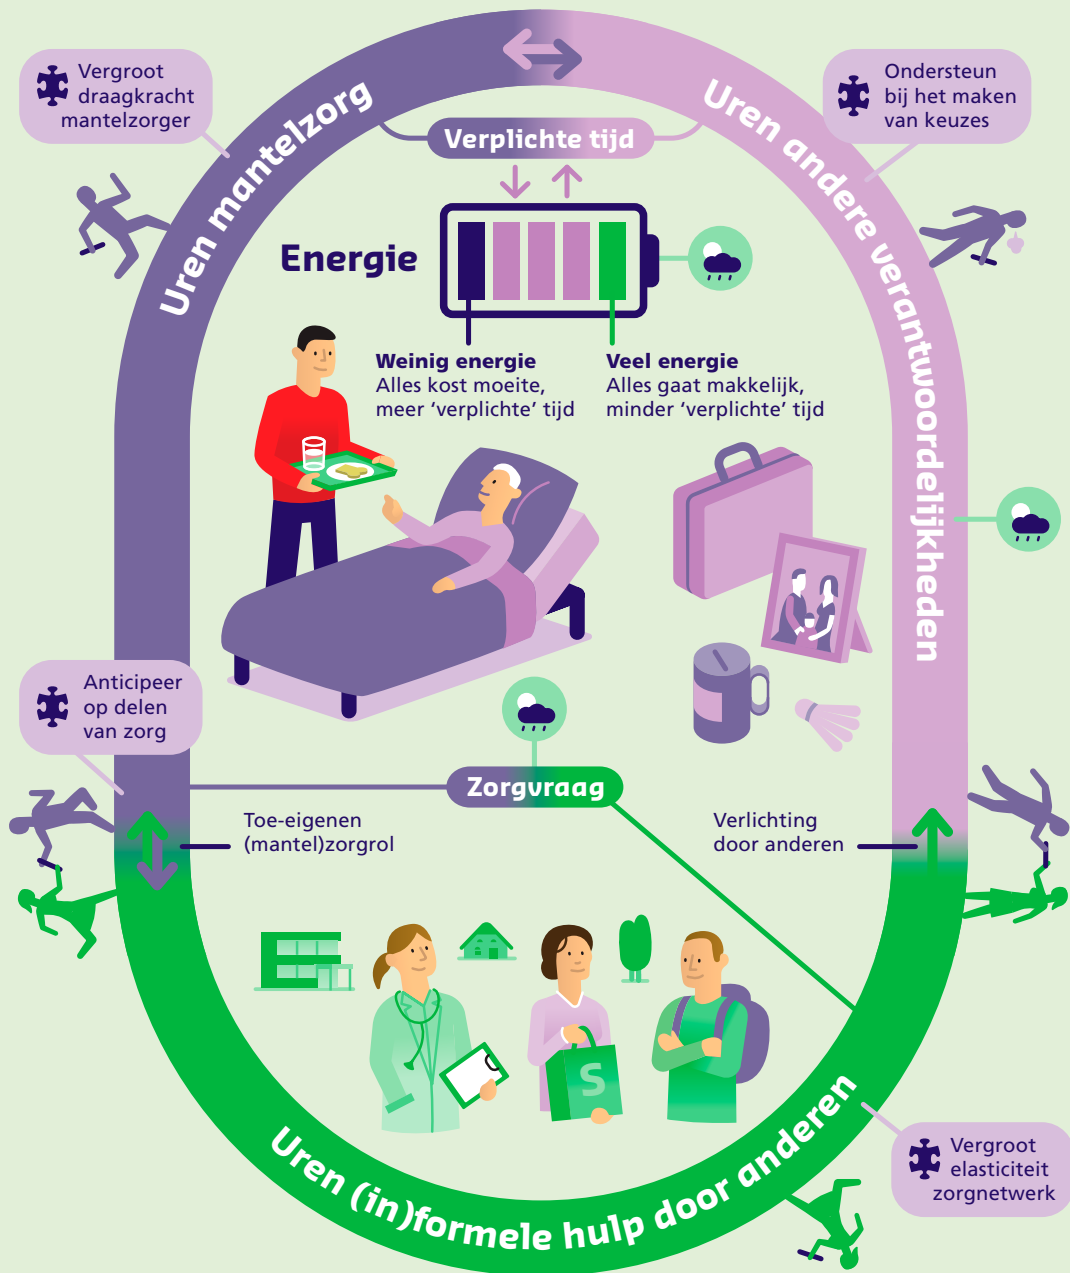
Vergroot draagkracht mantelzorger

Uren mantelzorg

Verplichte tijd

Uren andere verantwoordelijkheden

Ondersteun bij het maken van keuzes

Energie

Weinig energie
Alles kost moeite, meer 'verplichte' tijd

Veel energie
Alles gaat makkelijk, minder 'verplichte' tijd

Anticipeer op delen van zorg

Zorgvraag

Toe-eigenen (mantel)zorgrol

Verlichting door anderen

Uren (in)formele hulp door anderen

Vergroot elasticiteit zorgnetwerk